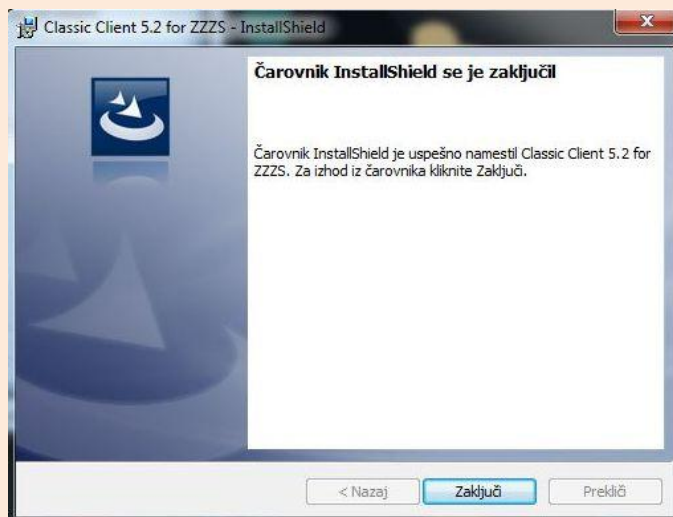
Classic Client 5.2 for ZZZS - InstallShield

Čarovnik InstallShield se je zaključil

Čarovnik InstallShield je uspešno namestil Classic Client 5.2 for ZZZS. Za izhod iz čarovnika kliknite Zaključi.

< Nazaj

Zaključi

Prekliči